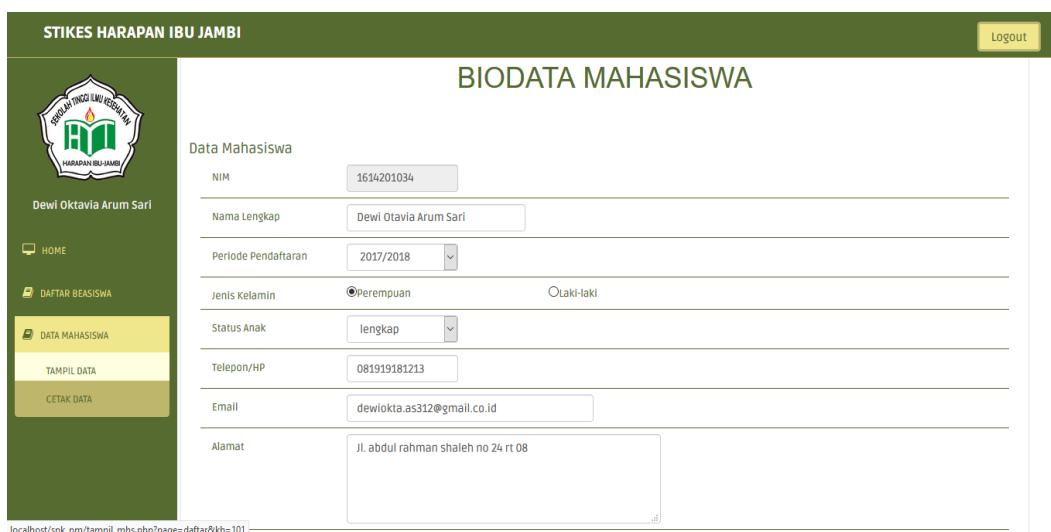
STIKES HARAPAN IBU JAMBI

Logout

SEKOLAH TINGGI ILMU KESEHATAN
HARAPAN IBU-JAMBI

Dewi Oktavia Arum Sari

HOME

DAFTAR BEASISWA

DATA MAHASISWA

TAMPIL DATA

CETAK DATA

BIODATA MAHASISWA

Data Mahasiswa

| | |
|---|---|
| NIM | 1614201034 |
| Nama Lengkap | Dewi Otavia Arum Sari |
| Periode Pendaftaran | 2017/2018 |
| Jenis Kelamin | Perempuan Laki-laki |
| Status Anak | lengkap |
| Telepon/HP | 081919181213 |
| Email | dewiokta.as312@gmail.co.id |
| Alamat | Jl. abdul rahman shaleh no 24 rt 08 |

localhost/spk_pm/tampil_mhs.php?page=daftar&kb=101